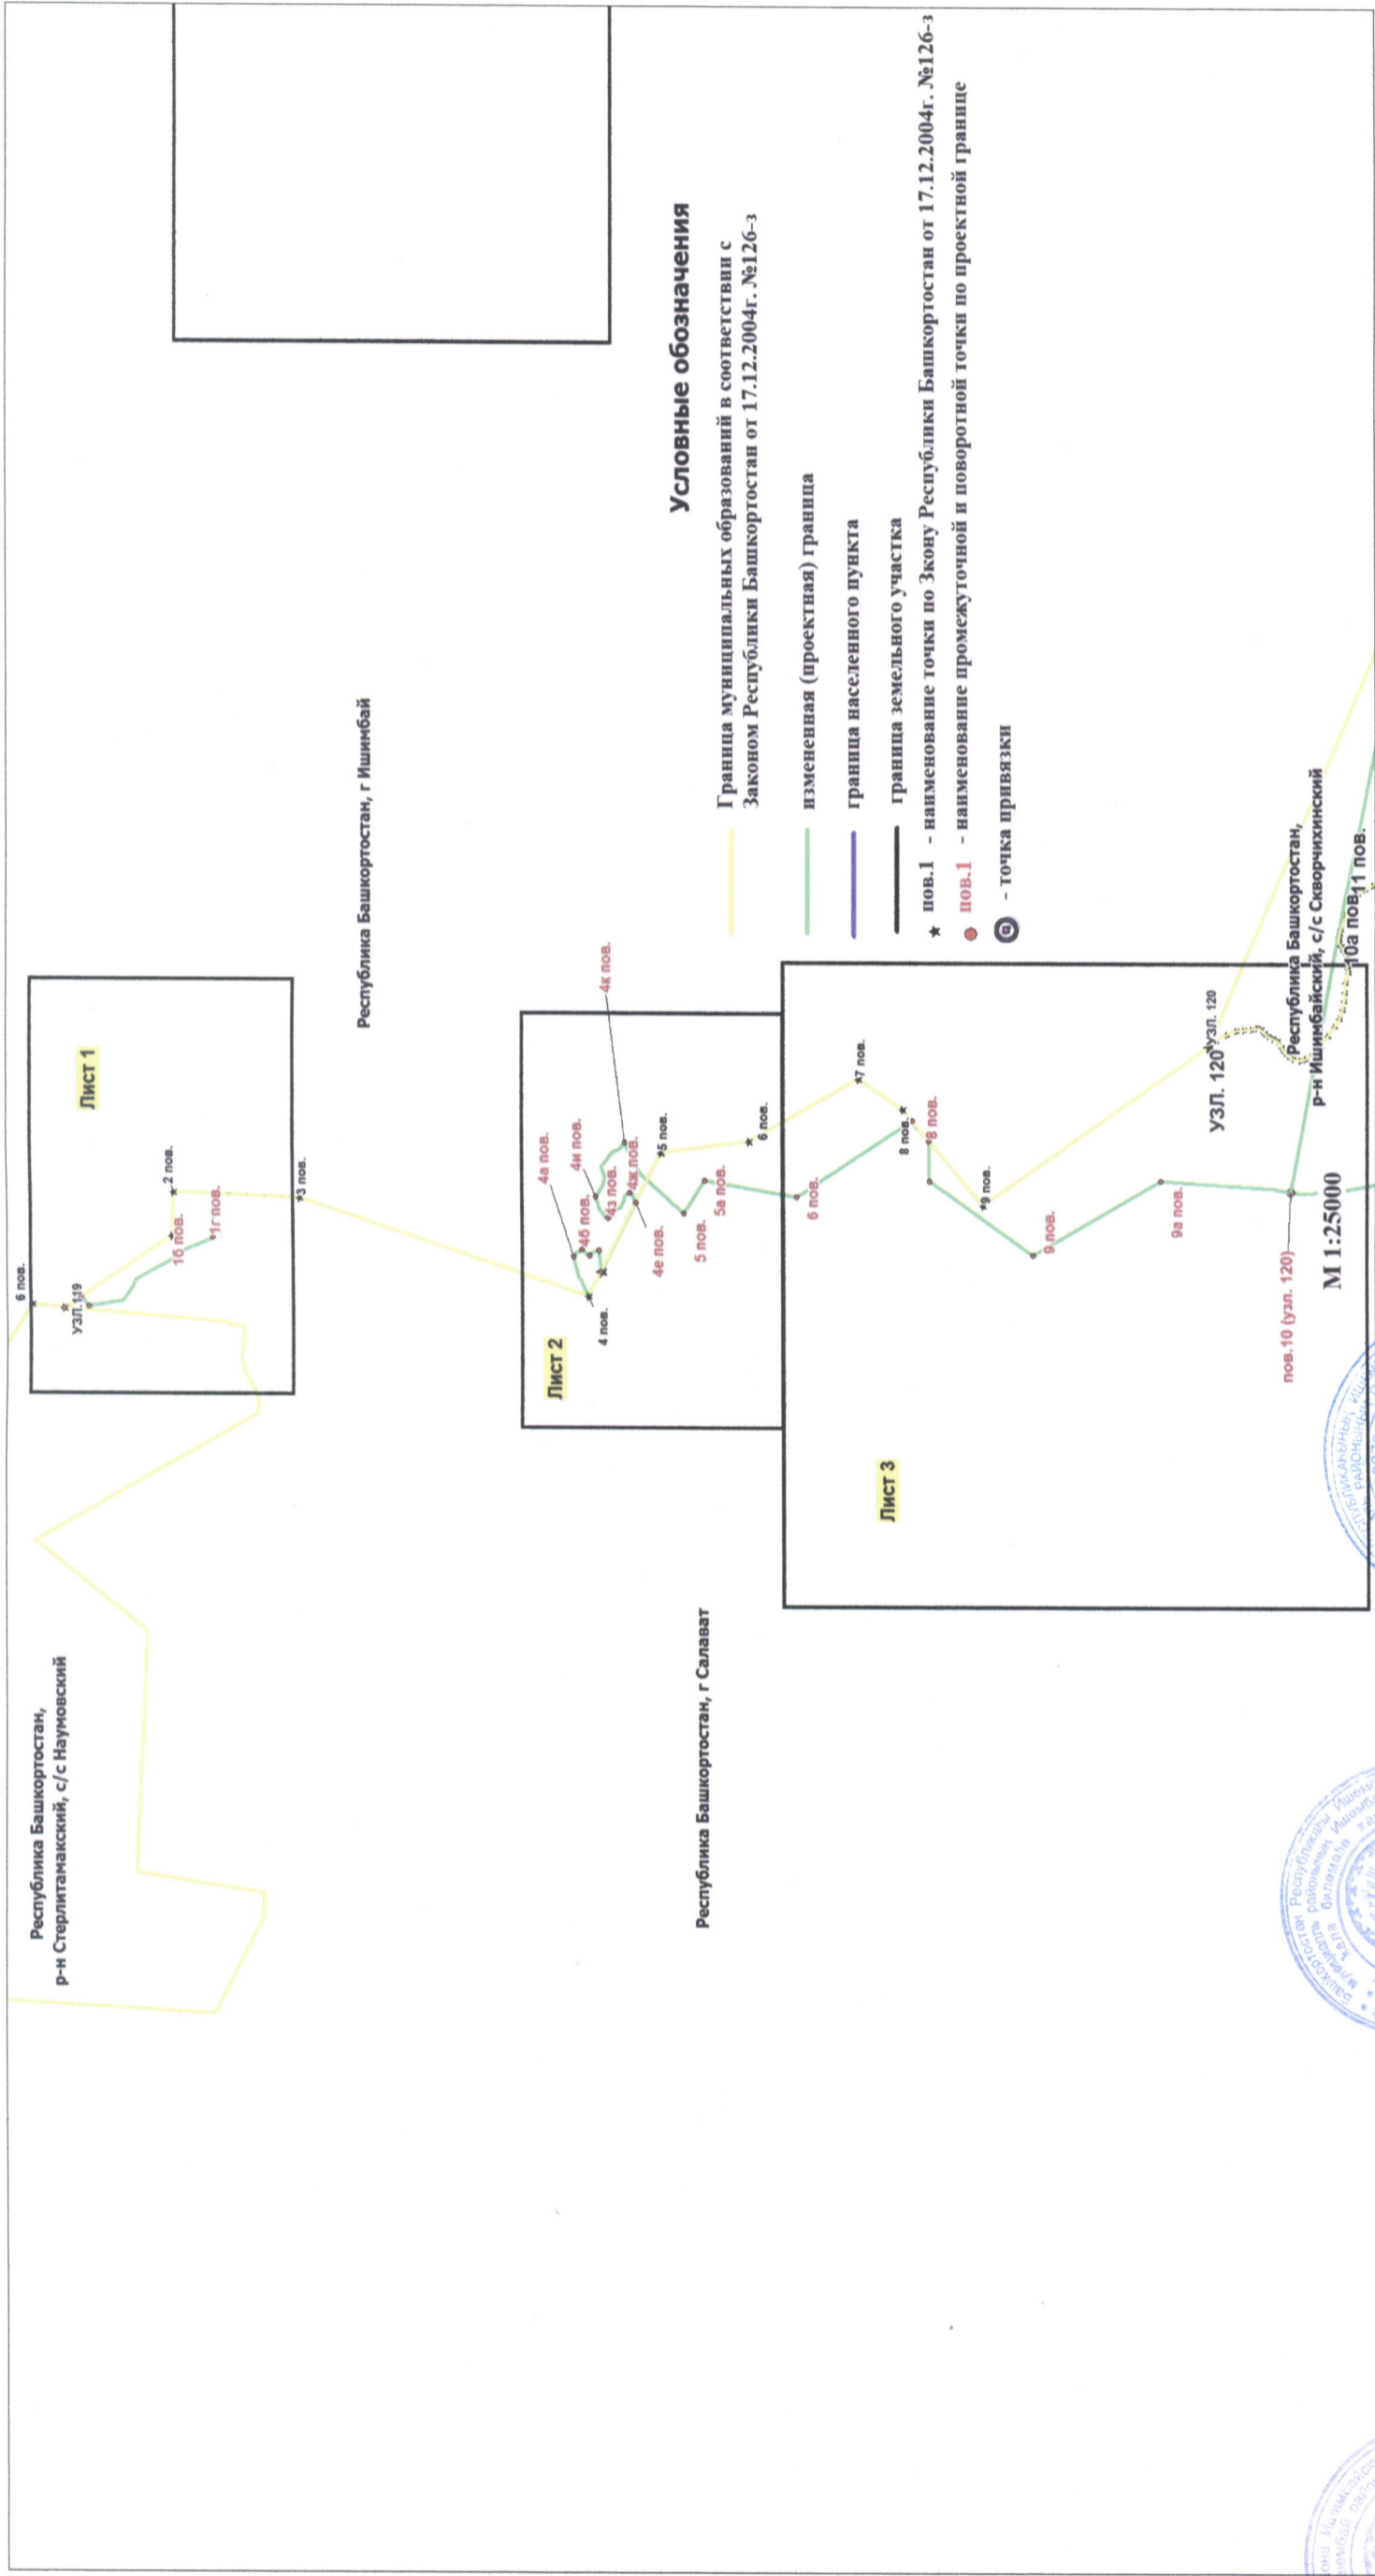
Условные обозначения

Граница муниципальных образований в соответствии с Законом Республики Башкортостан от 17.12.2004г. №126-з

измененная (проектная) граница

граница населенного пункта

граница земельного участка

пов.1 - наименование точки по Зкону Республики Башкортостан от 17.12.2004г. №126-з

пов.1 - наименование промежуточной и поворотной точки по проектной границе

- точка привязки

Республика Башкортостан, г Ишимбай

Республика Башкортостан, р-н Стерлитамакский, с/с Наумовский

Республика Башкортостан, г Салават

Республика Башкортостан, р-н Ишимбайский, с/с Скворчихинский

Лист 1

Лист 2

Лист 3

6 пов.

УЗЛ.119

1б пов.

2 пов.

1г пов.

3 пов.

4а пов.

4и пов.

4к пов.

4б пов.

4з пов.

4ж пов.

5 пов.

4е пов.

4 пов.

5 пов.

5а пов.

6 пов.

6 пов.

7 пов.

8 пов.

8 пов.

9 пов.

9 пов.

9а пов.

УЗЛ. 120

УЗЛ. 120

пов.10 (узл. 120)

10а пов.

11 пов.

М 1:25000